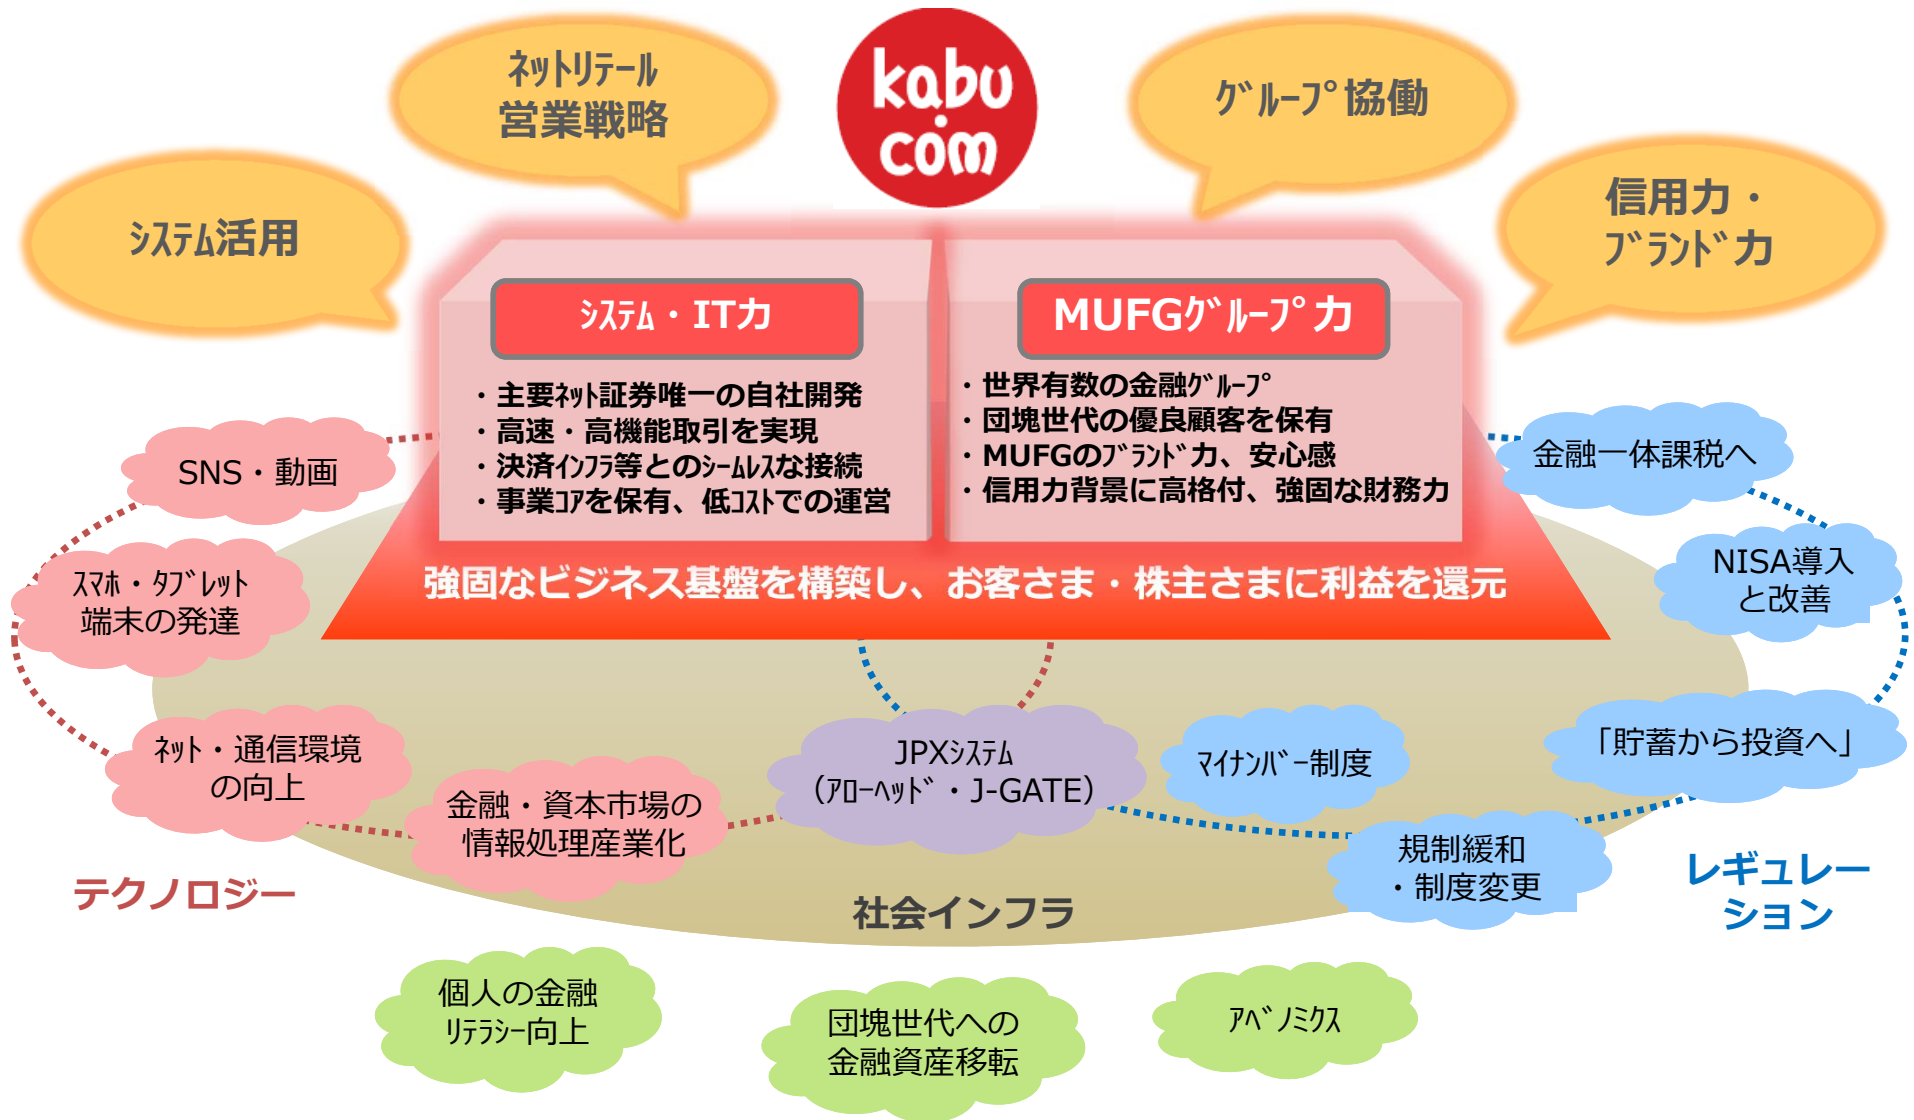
ﾈｯﾄﾘﾃｰﾙ
営業戦略

kabu
com

ｸﾞﾙｰﾌﾟ協働

ｼｽﾃﾑ活用

信用力・
ﾌﾞﾗﾝﾄﾞ力

ｼｽﾃﾑ・IT力

・主要ﾈｯﾄ証券唯一の自社開発
・高速・高機能取引を実現
・決済ｲﾝﾌﾗ等とのｼｰﾑﾚｽな接続
・事業ｺｱを保有、低ｺｽﾄでの運営

MUFGｸﾞﾙｰﾌﾟ力

・世界有数の金融ｸﾞﾙｰﾌﾟ
・団塊世代の優良顧客を保有
・MUFGのﾌﾞﾗﾝﾄﾞ力、安心感
・信用力背景に高格付、強固な財務力

強固なビジネス基盤を構築し、お客さま・株主さまに利益を還元

SNS・動画

ｽﾏﾎ・ﾀﾌﾞﾚｯﾄ
端末の発達

ﾈｯﾄ・通信環境
の向上

金融・資本市場の
情報処理産業化

JPXｼｽﾃﾑ
（ｱﾛｰﾍｯﾄﾞ・J-GATE）

ﾏｲﾅﾝﾊﾞｰ制度

金融一体課税へ

NISA導入
と改善

「貯蓄から投資へ」

規制緩和
・制度変更

テクノロジー

社会インフラ

レギュレー
ション

個人の金融
ﾘﾃﾗｼｰ向上

団塊世代への
金融資産移転

ｱﾍﾞﾉﾐｸｽ